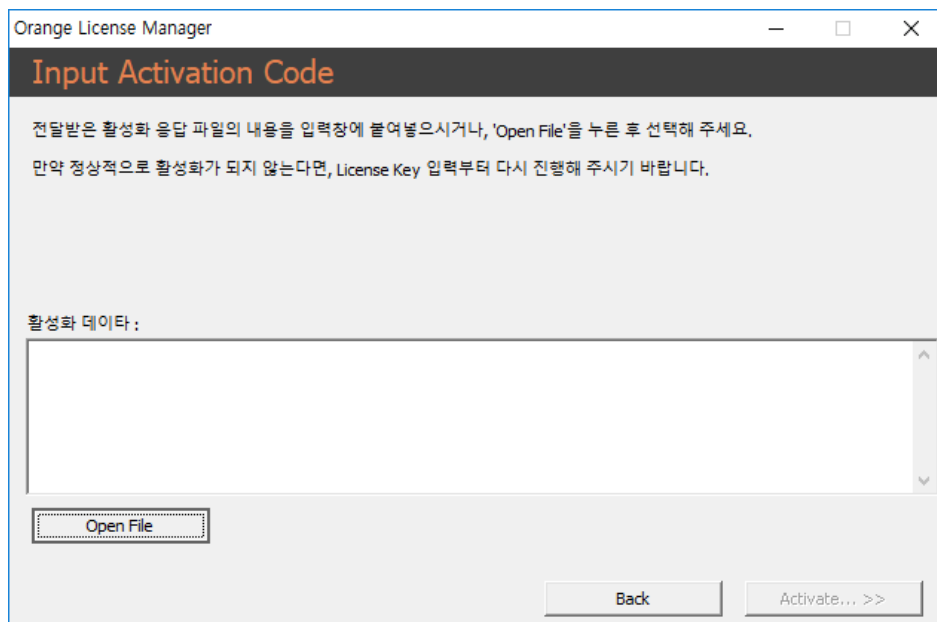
Orange License Manager

Input Activation Code

전달받은 활성화 응답 파일의 내용을 입력창에 붙여넣으시거나, 'Open File'을 누른 후 선택해 주세요.

만약 정상적으로 활성화가 되지 않는다면, License Key 입력부터 다시 진행해 주시기 바랍니다.

활성화 데이타 :

Open File

Back

Activate... >>